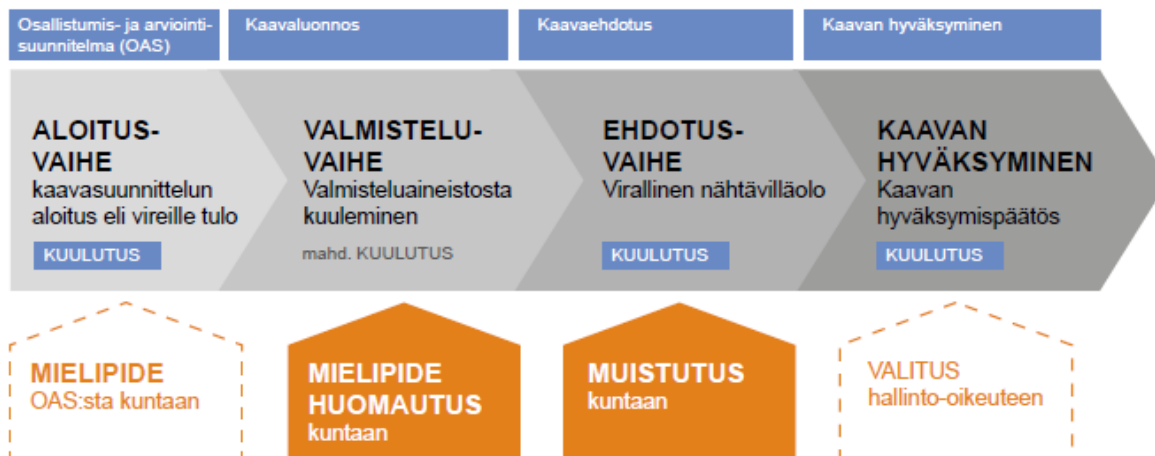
Osallistumis- ja arviointisuunnitelma (OAS)

Kaavaluonnos

Kaavaehdotus

Kaavan hyväksyminen

ALOITUSVAIHE
kaavasuunnittelun aloitus eli vireille tulo

KUULUTUS

VALMISTELUVAIHE
Valmisteluaineistosta kuuleminen

mahd. KUULUTUS

EHDOTUSVAIHE
Virallinen nähtävilläolo

KUULUTUS

KAAVAN HYVÄKSYMINEN
Kaavan hyväksymispäätös

KUULUTUS

MIELIPIDE
OAS:sta kuntaan

MIELIPIDE
HUOMAUTUS
kuntaan

MUISTUTUS
kuntaan

VALITUS
hallinto-oikeuteen